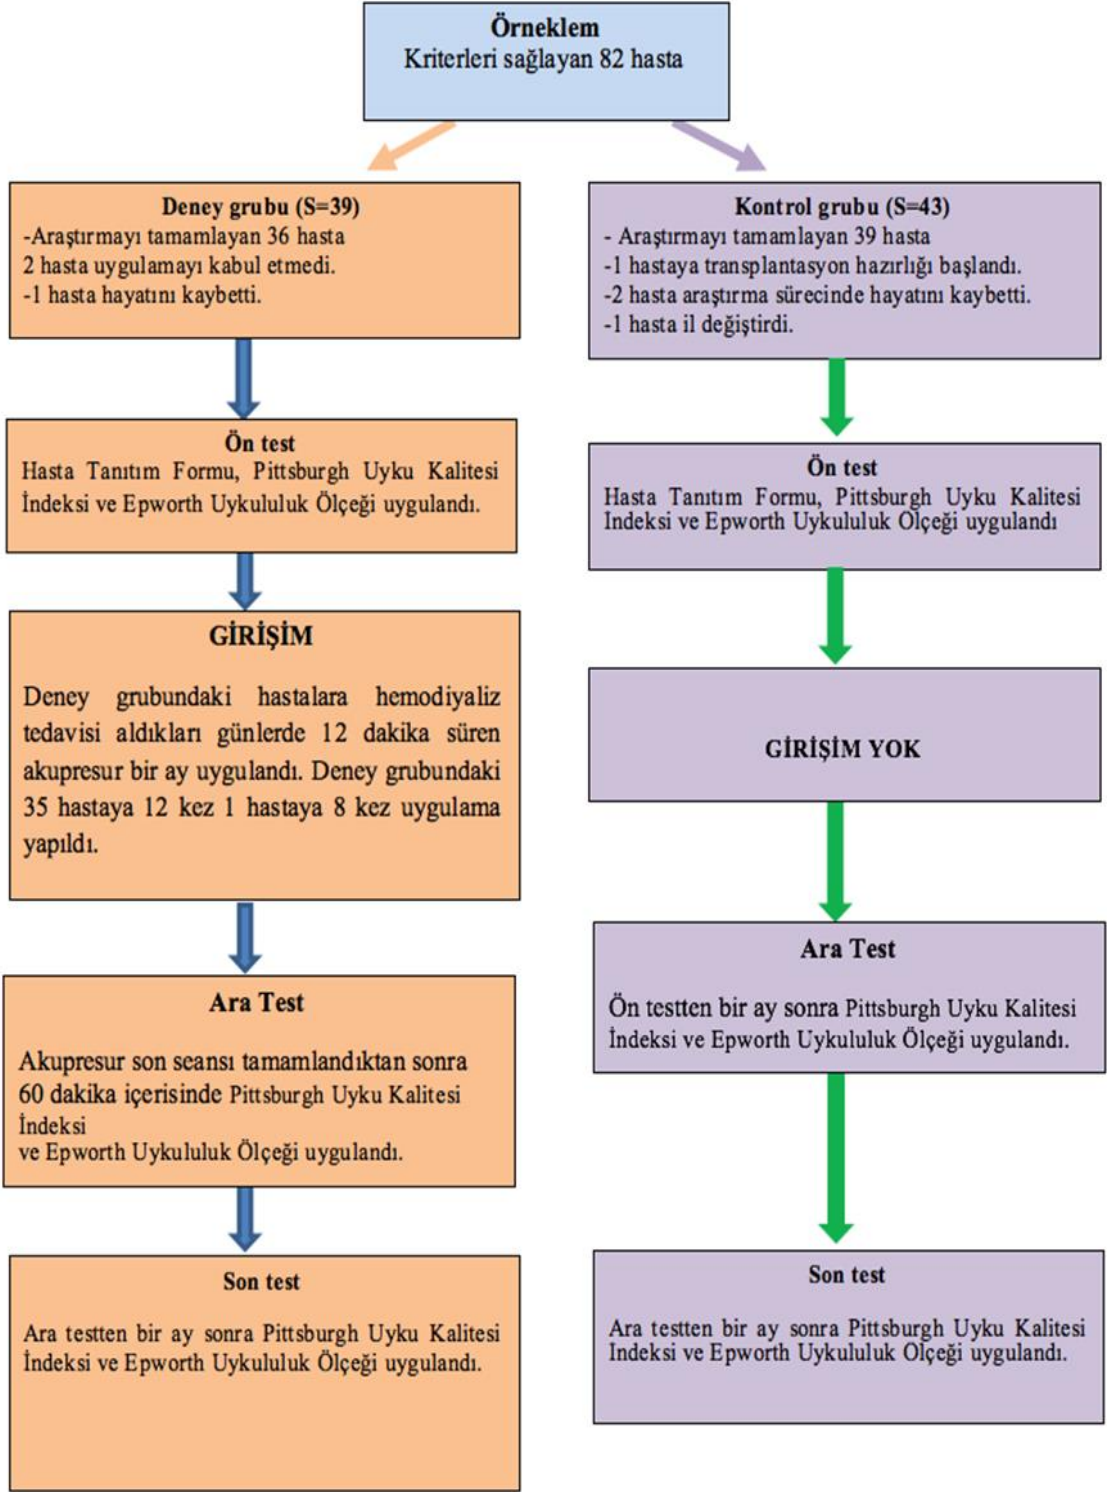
Örneklem
Kriterleri sağlayan 82 hasta

Deney grubu (S=39)
-Araştırmayı tamamlayan 36 hasta
2 hasta uygulamayı kabul etmedi.
-1 hasta hayatını kaybetti.

Ön test
Hasta Tanıtım Formu, Pittsburgh Uyku Kalitesi İndeksi ve Epworth Uykululuk Ölçeği uygulandı.

GİRİŞİM

Deney grubundaki hastalara hemodiyaliz tedavisi aldıkları günlerde 12 dakika süren akupresur bir ay uygulandı. Deney grubundaki 35 hastaya 12 kez 1 hastaya 8 kez uygulama yapıldı.

Ara Test

Akupresur son seansı tamamlandıktan sonra 60 dakika içerisinde Pittsburgh Uyku Kalitesi İndeksi
ve Epworth Uykululuk Ölçeği uygulandı.

Son test

Ara testten bir ay sonra Pittsburgh Uyku Kalitesi İndeksi ve Epworth Uykululuk Ölçeği uygulandı.

Kontrol grubu (S=43)
- Araştırmayı tamamlayan 39 hasta
-1 hastaya transplantasyon hazırlığı başlandı.
-2 hasta araştırma sürecinde hayatını kaybetti.
-1 hasta il değiştirdi.

Ön test
Hasta Tanıtım Formu, Pittsburgh Uyku Kalitesi Indeksi ve Epworth Uykululuk Olçeği uygulandı

GİRİŞİM YOK

Ara Test

Ön testten bir ay sonra Pittsburgh Uyku Kalitesi İndeksi ve Epworth Uykululuk Ölçeği uygulandı.

Son test

Ara testten bir ay sonra Pittsburgh Uyku Kalitesi Indeksi ve Epworth Uykululuk Olçeği uygulandı.